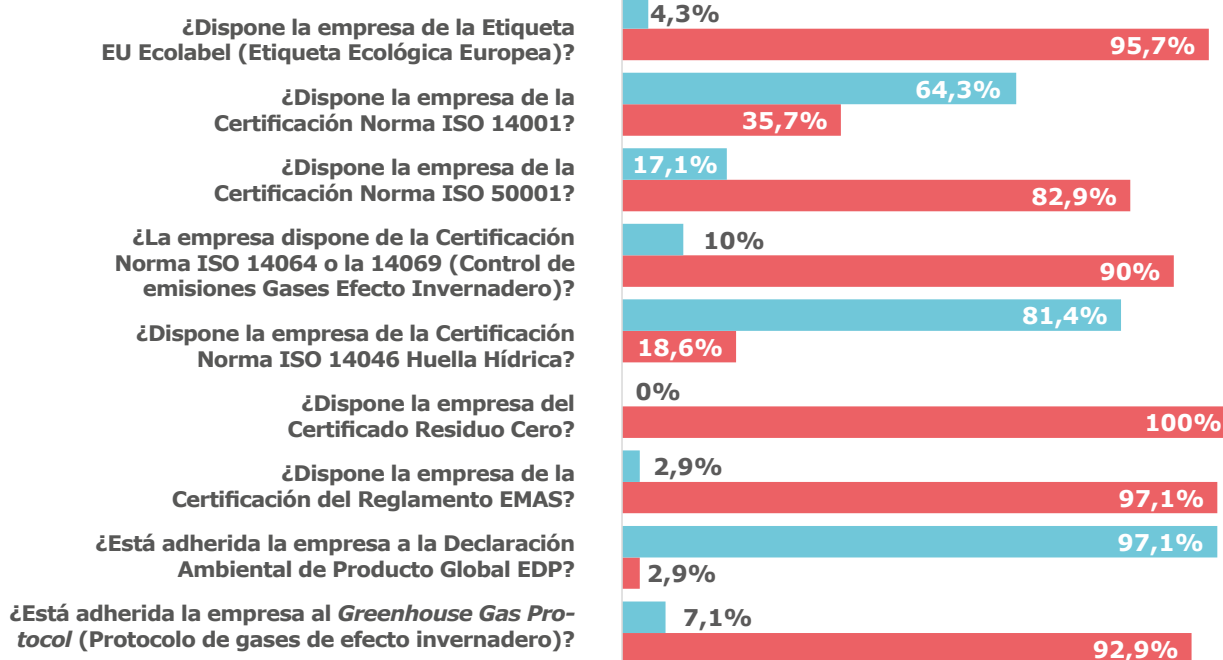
¿Dispone la empresa de la Etiqueta EU Ecolabel (Etiqueta Ecológica Europea)?
4,3%
95,7%

¿Dispone la empresa de la Certificación Norma ISO 14001?
64,3%
35,7%

¿Dispone la empresa de la Certificación Norma ISO 50001?
17,1%
82,9%

¿La empresa dispone de la Certificación Norma ISO 14064 o la 14069 (Control de emisiones Gases Efecto Invernadero)?
10%
90%

¿Dispone la empresa de la Certificación Norma ISO 14046 Huella Hídrica?
81,4%
18,6%

¿Dispone la empresa del Certificado Residuo Cero?
0%
100%

¿Dispone la empresa de la Certificación del Reglamento EMAS?
2,9%
97,1%

¿Está adherida la empresa a la Declaración Ambiental de Producto Global EDP?
97,1%
2,9%

¿Está adherida la empresa al *Greenhouse Gas Protocol* (Protocolo de gases de efecto invernadero)?
7,1%
92,9%